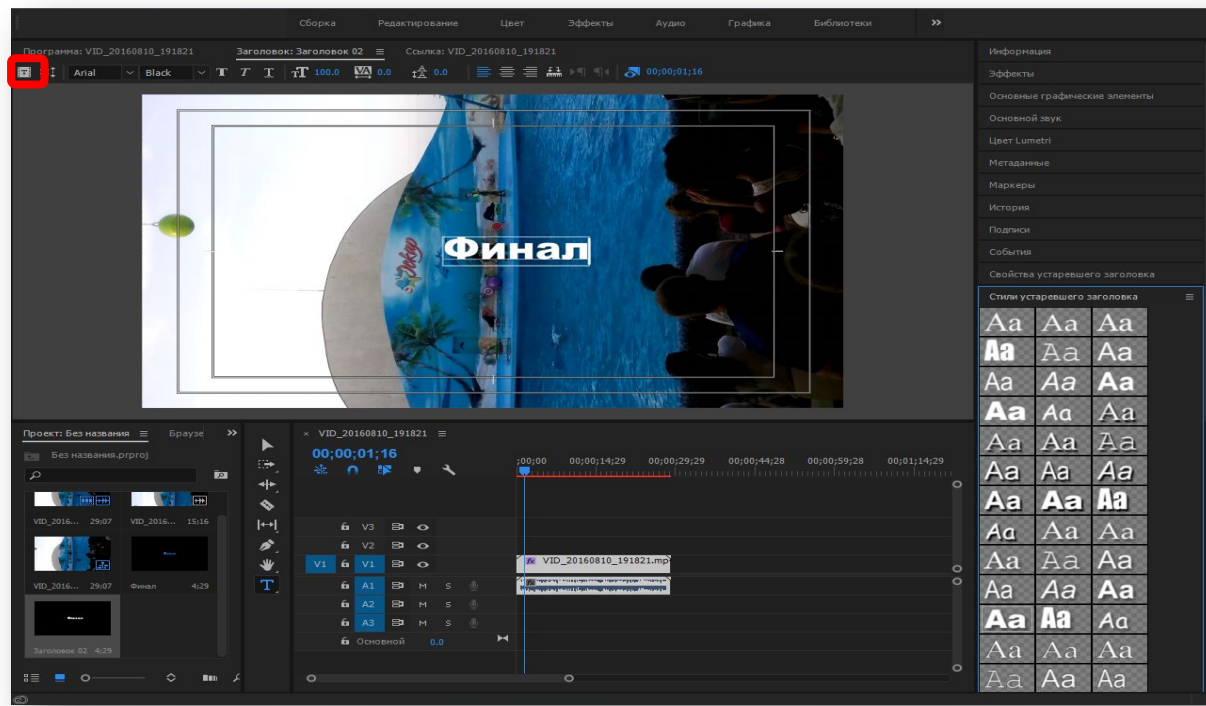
Сборка Редактирование Цвет Эффекты Аудио Графика Библиотеки »

Программа: VID_20160810_191821 Заголовок: Заголовок 02 ≡ Ссылка: VID_20160810_191821

Arial Black T T T 100.0 0.0 0.0 00;00;01;16

Финал

Информация
Эффекты
Основные графические элементы
Основной звук
Цвет Lumetri
Метаданные
Маркеры
История
Подписи
События
Свойства устаревшего заголовка
Стили устаревшего заголовка ≡

| Aa | Aa | Aa |
|---|---|---|
| Aa | Aa | Aa |
| Aa | Aa | Aa |
| Aa | Aa | Aa |
| Aa | Aa | Aa |
| Aa | Aa | Aa |
| Aa | Aa | Aa |
| Aa | Aa | Aa |
| Aa | Aa | Aa |
| Aa | Aa | Aa |
| Aa | Aa | Aa |
| Aa | Aa | Aa |
| Aa | Aa | Aa |

Проект: Без названия ≡ Браузе »
Без названия.prproj

VID_2016... 29;07 VID_2016... 15;16
VID_2016... 29;07 Финал 4;29
Заголовок 02 4;29

× VID_20160810_191821 ≡
00;00;01;16
;00;00 00;00;14;29 00;00;29;29 00;00;44;28 00;00;59;28 00;01;14;29

V3
V2
V1 V1 VID_20160810_191821.mp4
A1 M S
A2 M S
A3 M S
Основной 0.0